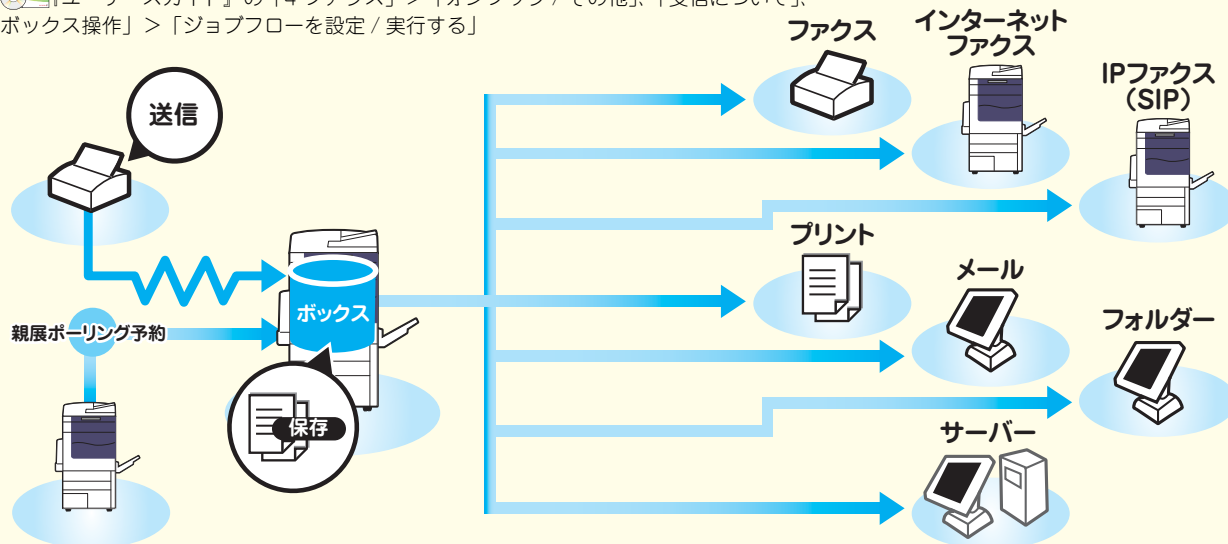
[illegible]「ユーザーズガイド」の「4 ファクス」>「オプション / その他」「受信について」、ボックス操作」>「ジョブフローを設定 / 実行する」

送信

親展ポーリング予約

ボックス

保存

ファクス

インターネットファクス

IPファクス(SIP)

プリント

メール

フォルダー

サーバー